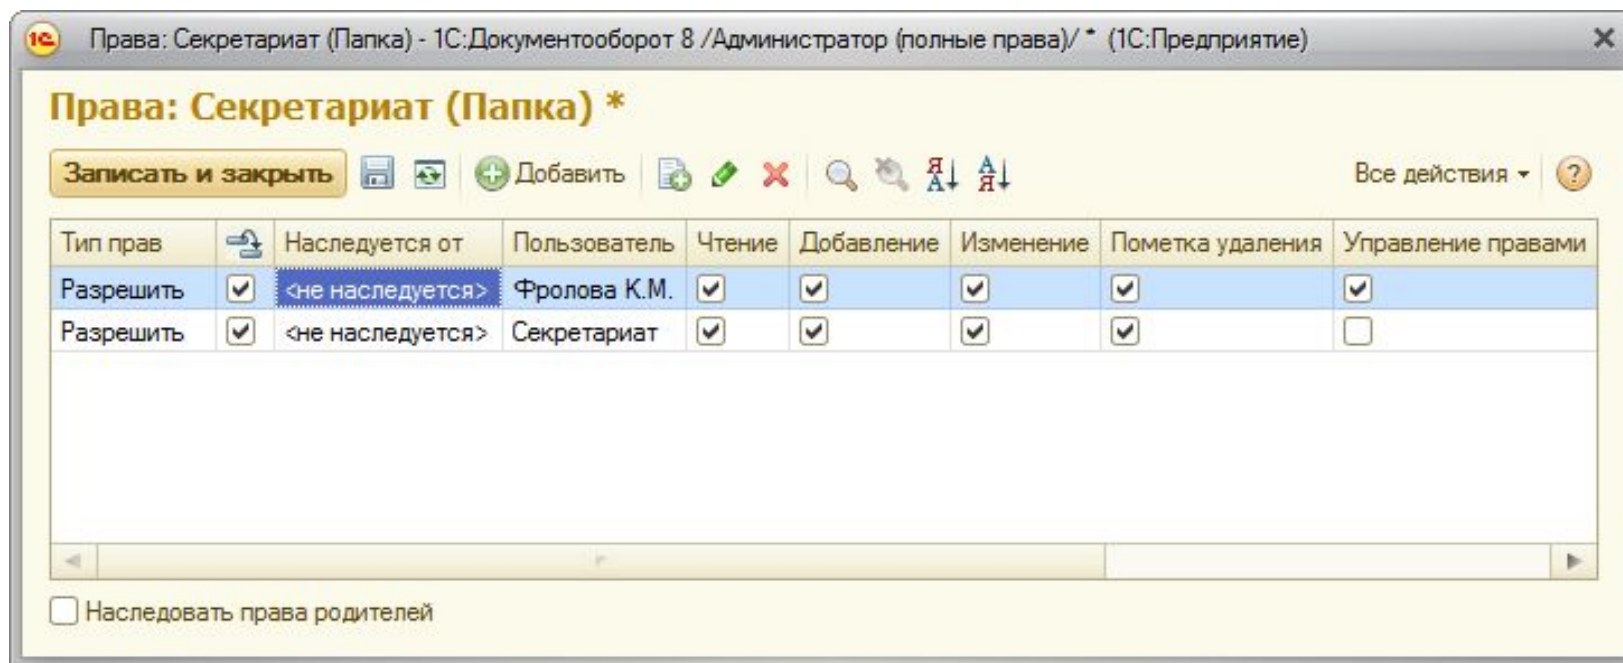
1С Права: Секретариат (Папка) - 1С:Документооборот 8 /Администратор (полные права)/ * (1С:Предприятие) ×

Права: Секретариат (Папка) *

Записать и закрыть | Добавить | Все действия ▾ | ?

| Тип прав | | Наследуется от | Пользователь | Чтение | Добавление | Изменение | Пометка удаления | Управление правами |
|---|---|---|---|---|---|---|---|---|
| Разрешить | ☑ | <не наследуется> | Фролова К.М. | ☑ | ☑ | ☑ | ☑ | ☑ |
| Разрешить | ☑ | <не наследуется> | Секретариат | ☑ | ☑ | ☑ | ☑ | ☐ |

☐ Наследовать права родителей